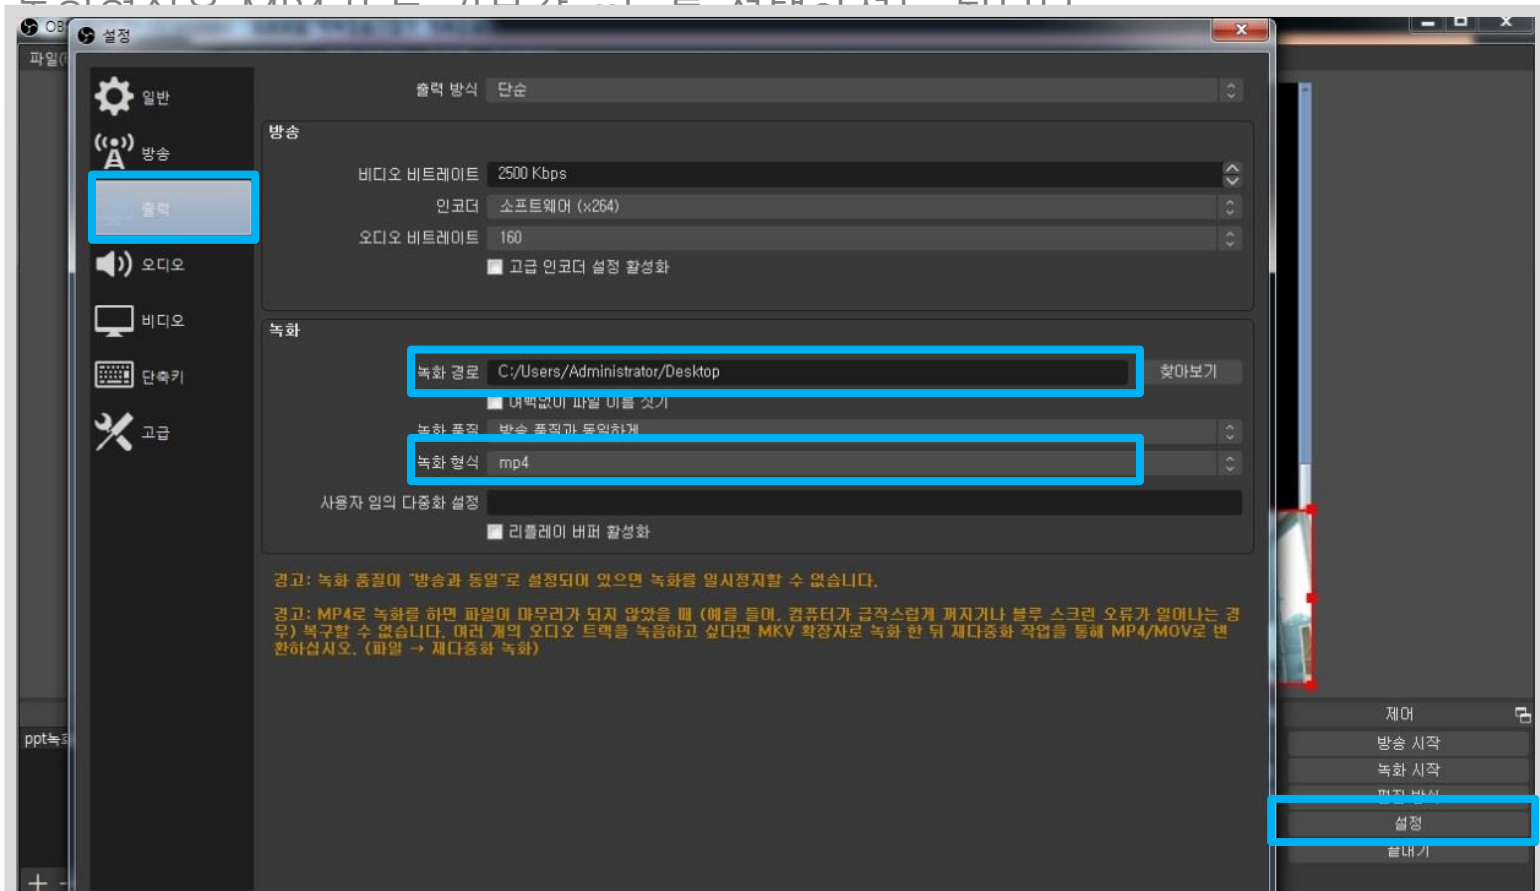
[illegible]

OB

파일(

설정

일반

방송

출력

오디오

비디오

단축키

고급

출력 방식 단순

방송

비디오 비트레이트 2500 Kbps

인코더 소프트웨어 (x264)

오디오 비트레이트 160

고급 인코더 설정 활성화

녹화

녹화 경로 C:/Users/Administrator/Desktop 찾아보기

여백없이 파일 이름 짓기

녹화 품질 방송 품질과 동일하게

녹화 형식 mp4

사용자 임의 다중화 설정

리플레이 버퍼 활성화

경고: 녹화 품질이 "방송과 동일"로 설정되어 있으면 녹화를 일시정지할 수 없습니다.

경고: MP4로 녹화를 하면 파일이 마무리가 되지 않았을 때 (예를 들어, 컴퓨터가 급작스럽게 꺼지거나 블루 스크린 오류가 일어나는 경우) 복구할 수 없습니다. 여러 개의 오디오 트랙을 녹음하고 싶다면 MKV 확장자로 녹화 한 뒤 재다중화 작업을 통해 MP4/MOV로 변환하십시오. (파일 → 재다중화 녹화)

ppt녹

제어

방송 시작

녹화 시작

편집 방식

설정

끝내기